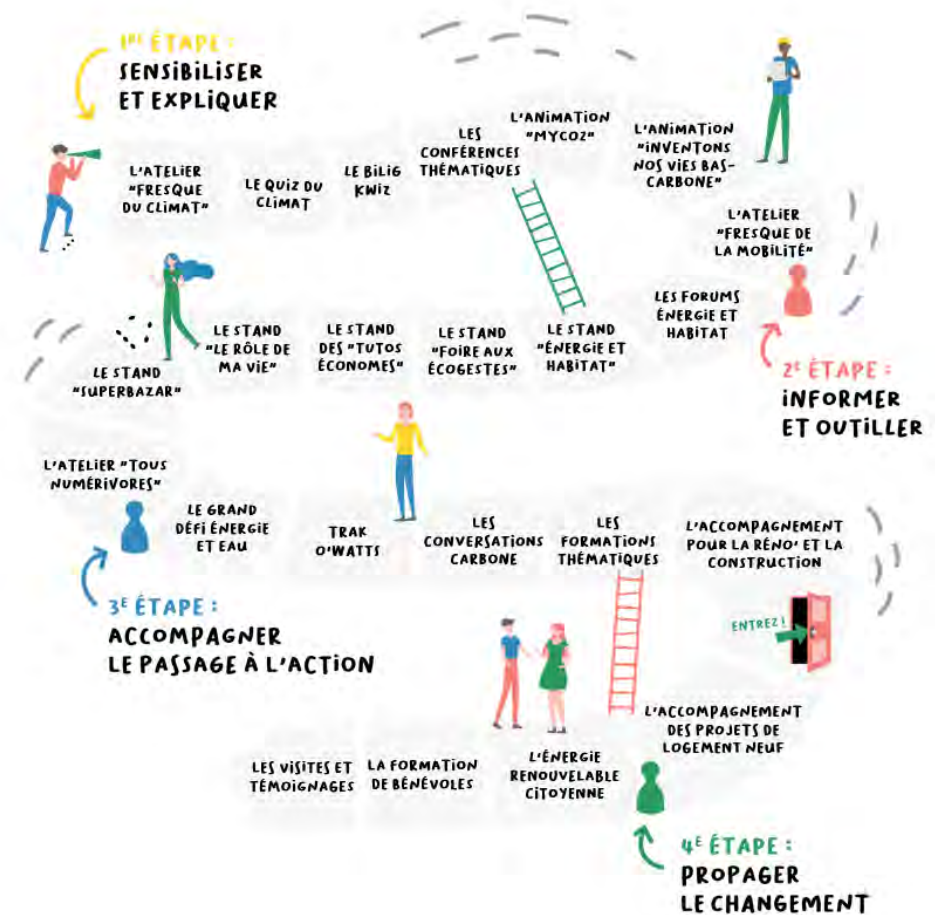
1ʳᵉ ÉTAPE :
SENSIBILISER ET EXPLIQUER

L'ATELIER "FRESQUE DU CLIMAT"

LE QUIZ DU CLIMAT

LE BILIG KWIZ

LES CONFÉRENCES THÉMATIQUES

L'ANIMATION "MYCO2"

L'ANIMATION "INVENTONS NOS VIES BAS-CARBONE"

L'ATELIER "FRESQUE DE LA MOBILITÉ"

LES FORUMS ÉNERGIE ET HABITAT

2ᵉ ÉTAPE :
INFORMER ET OUTILLER

LE STAND "SUPERBAZAR"

LE STAND "LE RÔLE DE MA VIE"

LE STAND DES "TUTOS ÉCONOMES"

LE STAND "FOIRE AUX ÉCOGESTES"

LE STAND "ÉNERGIE ET HABITAT"

L'ATELIER "TOUS NUMÉRIVORES"

LE GRAND DÉFI ÉNERGIE ET EAU

TRAK O'WATTS

LES CONVERSATIONS CARBONE

LES FORMATIONS THÉMATIQUES

L'ACCOMPAGNEMENT POUR LA RÉNO' ET LA CONSTRUCTION

3ᵉ ÉTAPE :
ACCOMPAGNER LE PASSAGE À L'ACTION

ENTREZ !

L'ACCOMPAGNEMENT DES PROJETS DE LOGEMENT NEUF

LES VISITES ET TÉMOIGNAGES

LA FORMATION DE BÉNÉVOLES

L'ÉNERGIE RENOUVELABLE CITOYENNE

4ᵉ ÉTAPE :
PROPAGER LE CHANGEMENT